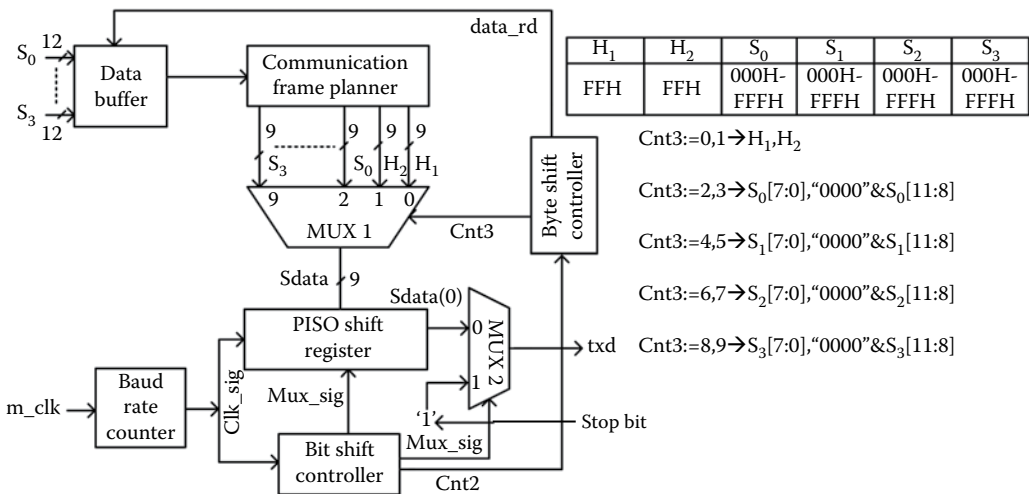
data_rd

$S_0$ 12

$S_3$ 12

Data buffer

Communication frame planner

9 9 9 9

$S_3$ $S_0$ $H_2$ $H_1$

9 2 1 0

MUX 1

Cnt3

Byte shift controller

Sdata 9

Sdata(0)

PISO shift register

0

MUX 2

1

txd

m_clk

Baud rate counter

Clk_sig

Mux_sig

'1'

Stop bit

Mux_sig

Bit shift controller

Cnt2

| $H_1$ | $H_2$ | $S_0$ | $S_1$ | $S_2$ | $S_3$ |
|---|---|---|---|---|---|
| FFH | FFH | 000H-FFFH | 000H-FFFH | 000H-FFFH | 000H-FFFH |

Cnt3:=0,1→$H_1$,$H_2$

Cnt3:=2,3→$S_0$[7:0],"0000"&$S_0$[11:8]

Cnt3:=4,5→$S_1$[7:0],"0000"&$S_1$[11:8]

Cnt3:=6,7→$S_2$[7:0],"0000"&$S_2$[11:8]

Cnt3:=8,9→$S_3$[7:0],"0000"&$S_3$[11:8]